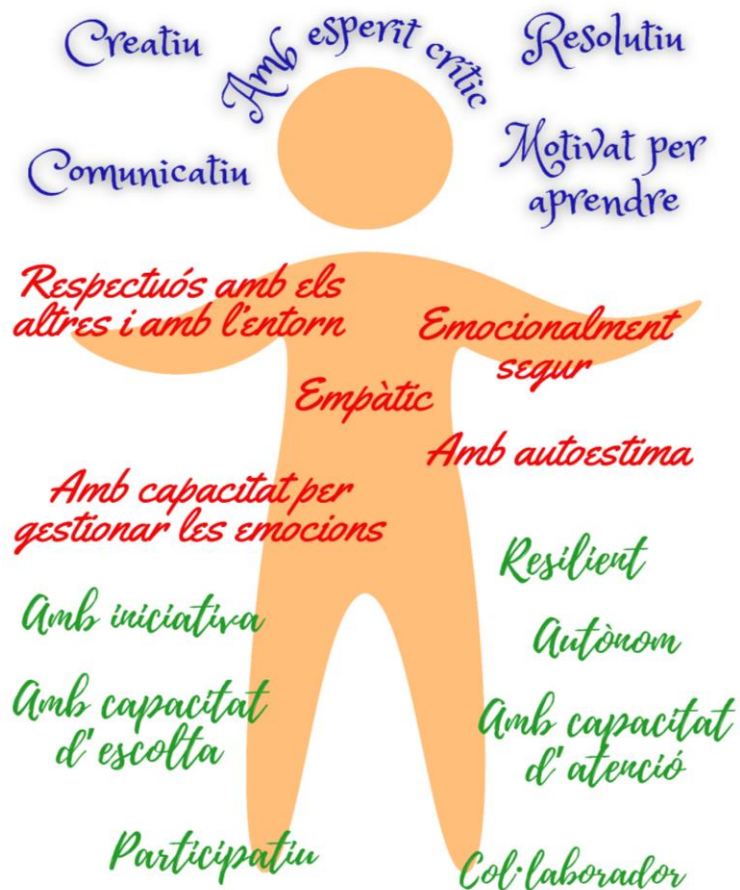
Creatiu

Amb esperit crític

Resolutiu

Comunicatiu

Motivat per aprendre

Respectuós amb els altres i amb l'entorn

Emocionalment segur

Empàtic

Amb autoestima

Amb capacitat per gestionar les emocions

Resilient

Amb iniciativa

Autònom

Amb capacitat d'escolta

Amb capacitat d'atenció

Participatiu

Col·laborador